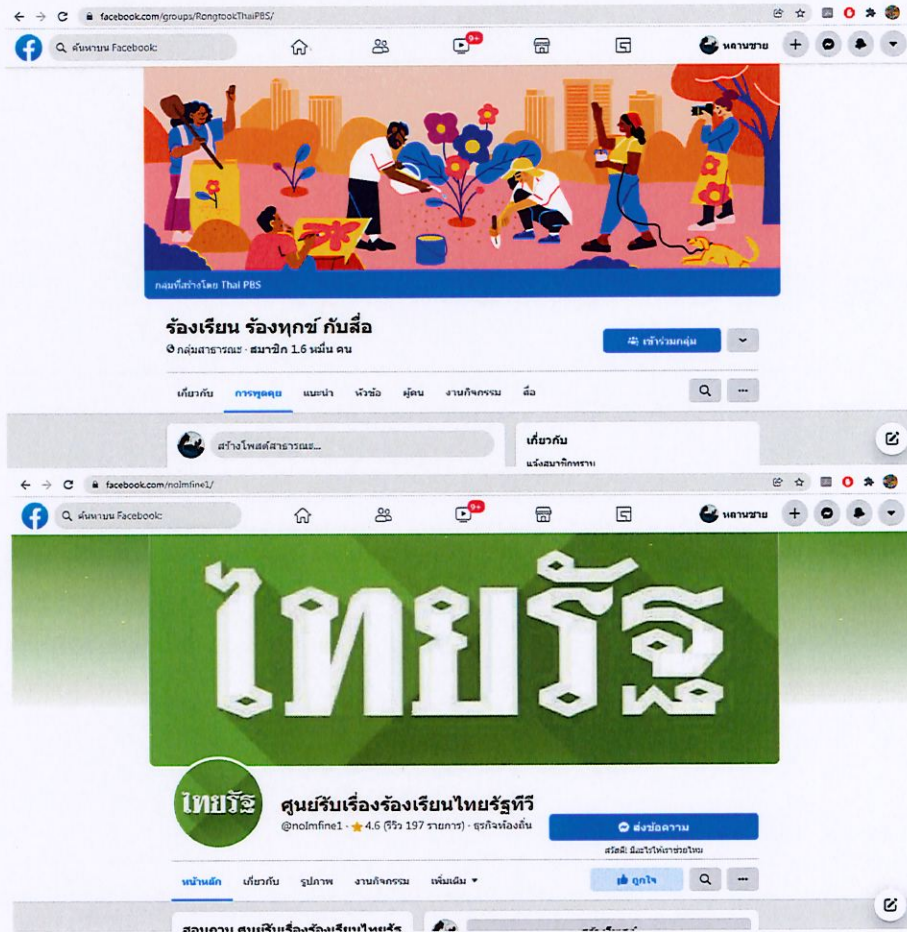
facebook.com/groups/RongtookThaiPBS/

ค้นหาบน Facebook

9+

หลานชาย

กลุ่มที่สร้างโดย Thai PBS

ร้องเรียน ร้องทุกข์ กับสื่อ

กลุ่มสาธารณะ · สมาชิก 1.6 หมื่น คน

เข้าร่วมกลุ่ม

เกี่ยวกับ การพูดคุย แนะนำ หัวข้อ ผู้คน งานกิจกรรม สื่อ

สร้างโพสต์สาธารณะ...

เกี่ยวกับ

แจ้งสมาชิกทราบ

facebook.com/nolmfine1/

ค้นหาบน Facebook

9+

หลานชาย

ไทยรัฐ

ไทยรัฐ

ศูนย์รับเรื่องร้องเรียนไทยรัฐทีวี

@nolmfine1 · ★ 4.6 (รีวิว 197 รายการ) · ธุรกิจท้องถิ่น

ส่งข้อความ

สวัสดี มีอะไรให้เราช่วยไหม

หน้าหลัก เกี่ยวกับ รูปภาพ งานกิจกรรม เพิ่มเติม ▾

ถูกใจ

สอบถาม ศูนย์รับเรื่องร้องเรียนไทยรัฐ